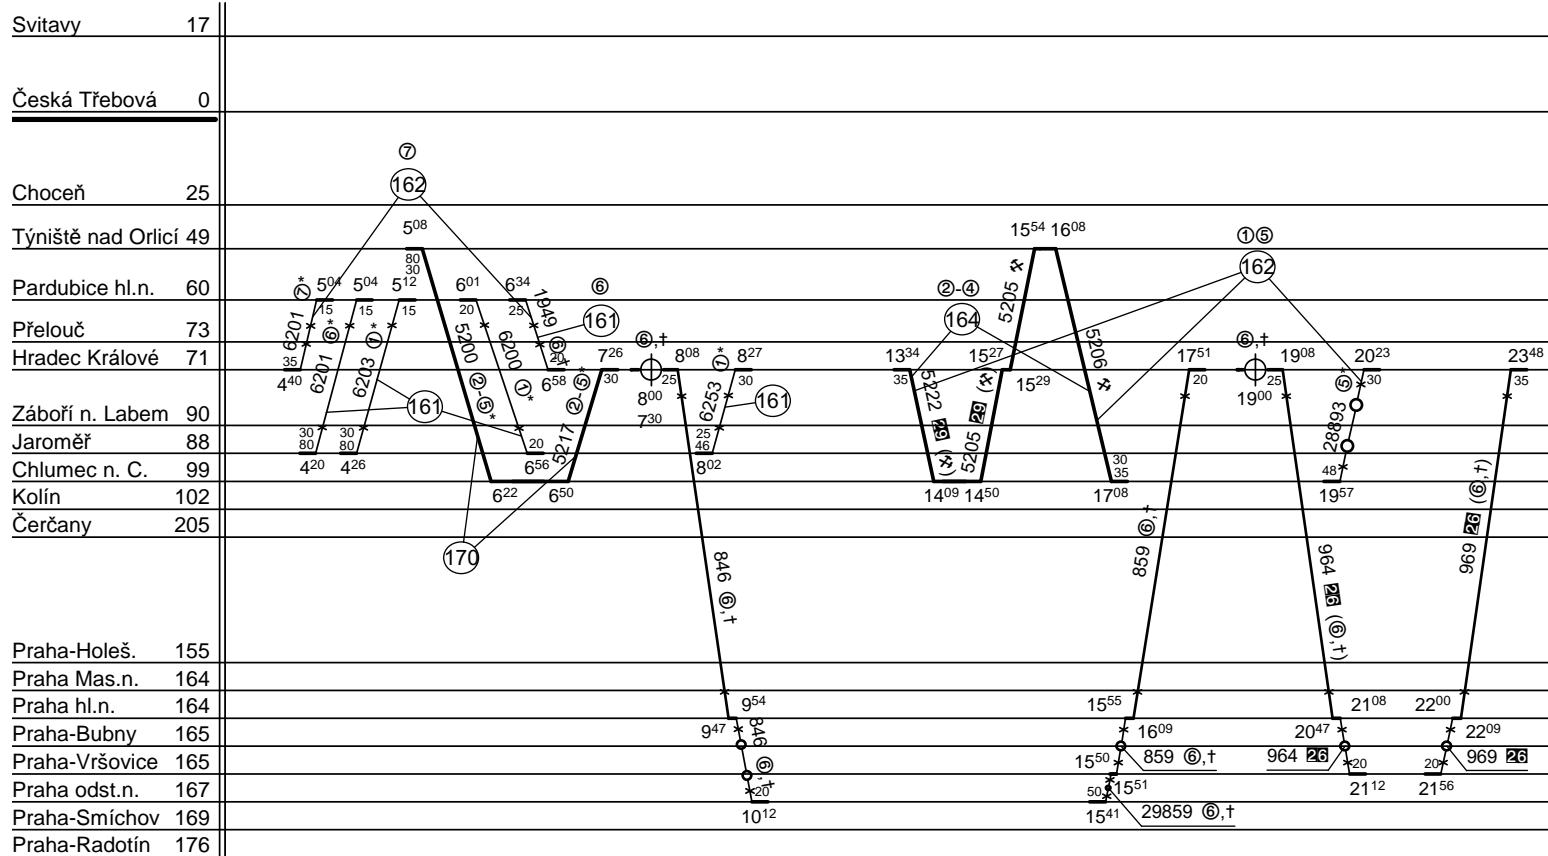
Svitavy 17
Česká Třebová 0
Choceň 25
Týniště nad Orlicí 49
Pardubice hl.n. 60
Přelouč 73
Hradec Králové 71
Záboří n. Labem 90
Jaroměř 88
Chlumec n. C. 99
Kolín 102
Čerčany 205
Praha-Holeš. 155
Praha Mas.n. 164
Praha hl.n. 164
Praha-Bubny 165
Praha-Vršovice 165
Praha odst.n. 167
Praha-Smíchov 169
Praha-Radotín 176

⑦ 162
$5^{08}$ 80 30
⑦* $5^{04}$ 15 6201
$5^{04}$ 15 ⑥* 6201
$5^{12}$ 15 ①* 6203
35 $4^{40}$
30 80 $4^{20}$
30 80 $4^{26}$
161
$6^{01}$ 20 6200 ①*
$6^{34}$ 25 1949 ⑥
161
5200 ②-⑤*
20 $6^{56}$
20 $6^{58}$
$6^{22}$ $6^{50}$
5217 ②-⑤*
$7^{26}$ 30
170
⑥,† $8^{00}$ 25 $7^{30}$
$8^{08}$
①* $8^{27}$ 30 6253 161
25 46 $8^{02}$
846 ⑥,†
$9^{54}$
$9^{47}$ 846 ⑥,† 20 $10^{12}$

②-④ 164
$13^{34}$ 35 5222 26 (✠)
$15^{54}$ $16^{08}$
5205 ✠
$15^{27}$ (✠) 26 5205
$15^{29}$
$14^{09}$ $14^{50}$
5206 ✠
30 35 $17^{08}$
①⑤ 162
$17^{51}$ 20
859 ⑥,†
$15^{55}$
$16^{09}$
$15^{50}$ 859 ⑥,†
50 $15^{51}$
$15^{41}$ 29859 ⑥,†
⑥,† $19^{00}$ 25
$19^{08}$
964 26 (⑥,†)
$21^{08}$
$20^{47}$
964 26 20 $21^{12}$
$20^{23}$ 30 ⑤*
28893
48 $19^{57}$
$23^{48}$ 35
969 26 (⑥,†)
$22^{00}$
$22^{09}$
969 26
20 $21^{56}$